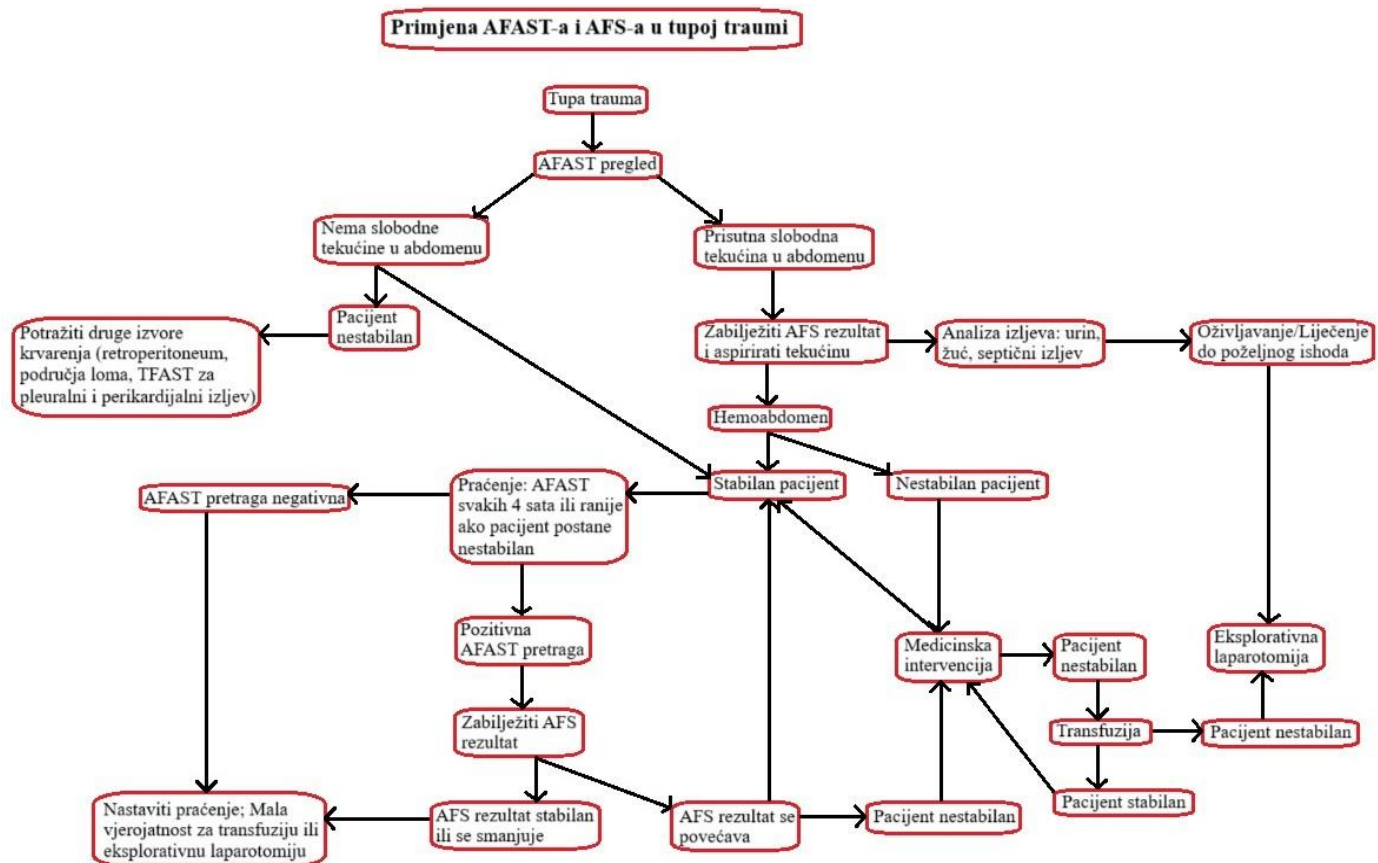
Primjena AFAST-a i AFS-a u tupoj traumi

Tupa trauma

AFAST pregled

Nema slobodne tekućine u abdomenu

Prisutna slobodna tekućina u abdomenu

Pacijent nestabilan

Potražiti druge izvore krvarenja (retroperitoneum, područja loma, TFAST za pleuralni i perikardijalni izljev)

Zabilježiti AFS rezultat i aspirirati tekućinu

Analiza izljeva: urin, žuć, septični izljev

Oživljavanje/Liječenje do poželjnog ishoda

Hemoabdomen

Stabilan pacijent

Nestabilan pacijent

AFAST pretraga negativna

Praćenje: AFAST svakih 4 sata ili ranije ako pacijent postane nestabilan

Pozitivna AFAST pretraga

Medicinska intervencija

Pacijent nestabilan

Eksplorativna laparotomija

Zabilježiti AFS rezultat

Transfuzija

Pacijent nestabilan

Pacijent stabilan

Nastaviti praćenje; Mala vjerojatnost za transfuziju ili eksplorativnu laparotomiju

AFS rezultat stabilan ili se smanjuje

AFS rezultat se povećava

Pacijent nestabilan